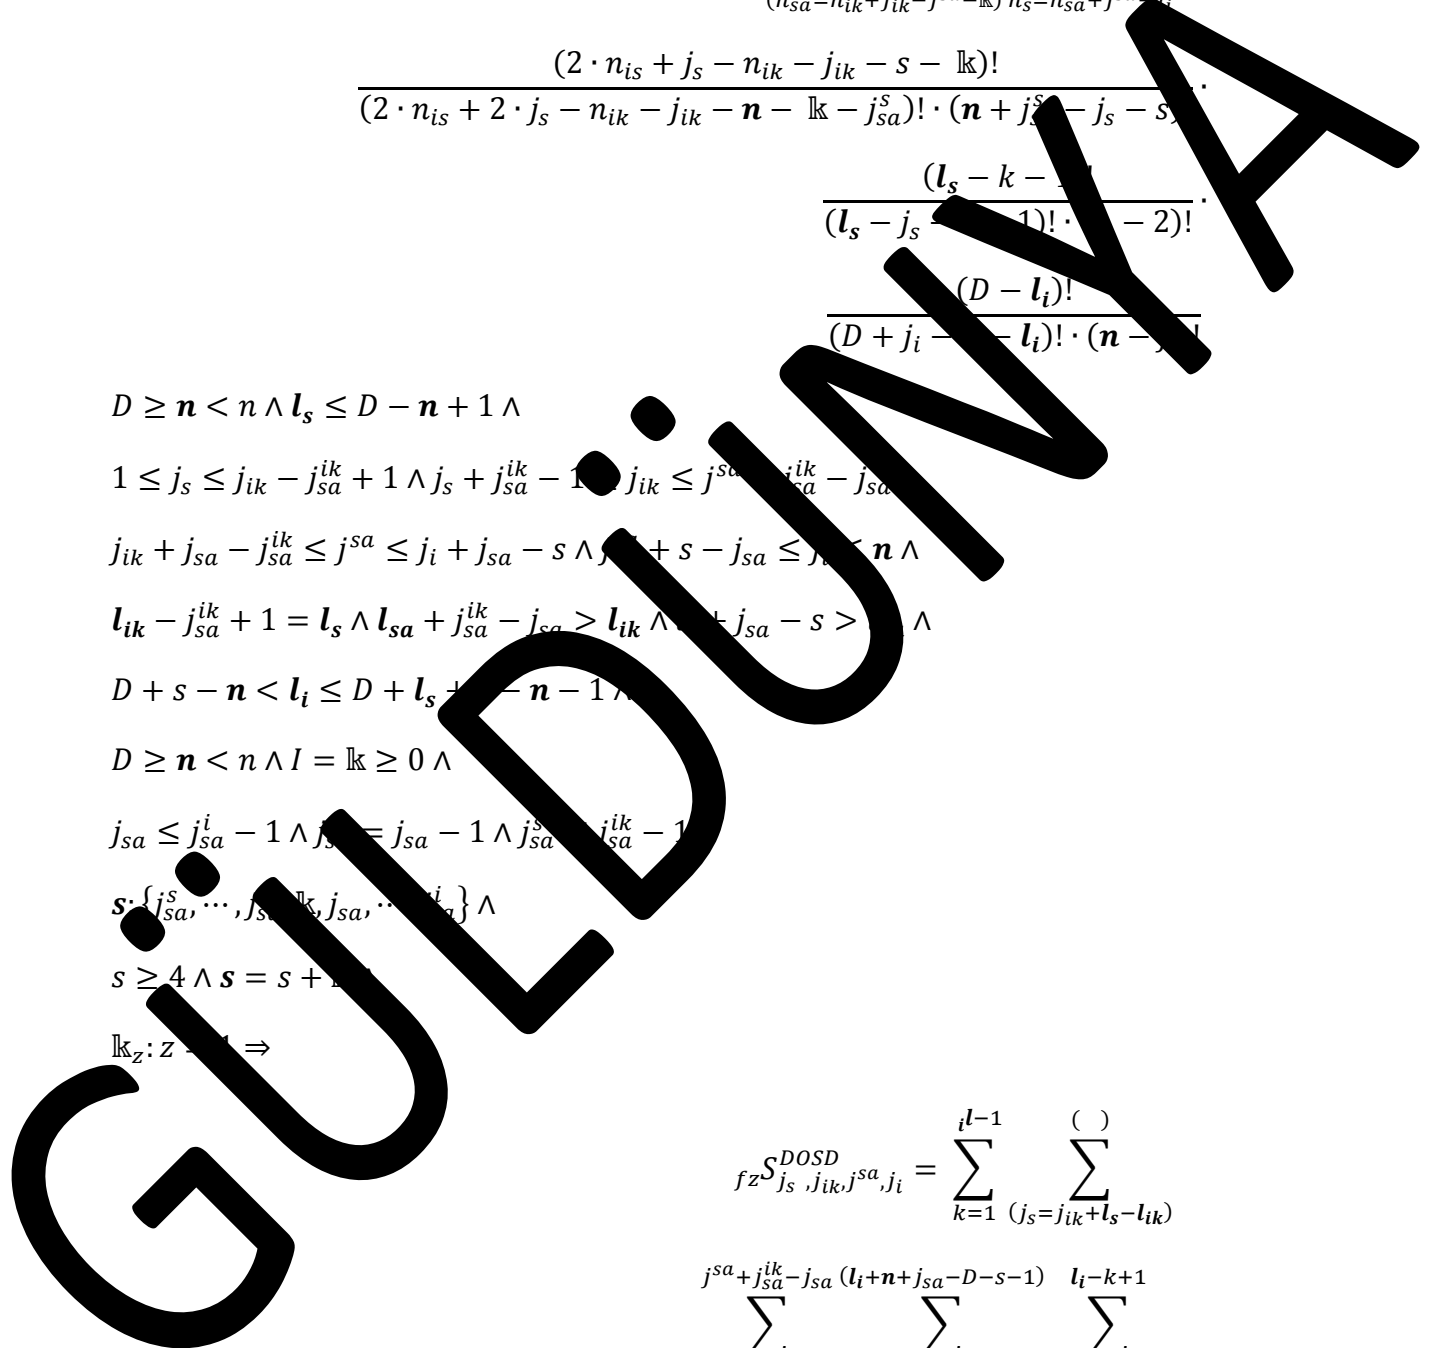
$\frac{(2 \cdot n_{is} + j_s - n_{ik} - j_{ik} - s - \mathbb{k})!}{(2 \cdot n_{is} + 2 \cdot j_s - n_{ik} - j_{ik} - \boldsymbol{n} - \mathbb{k} - j_{sa}^{s})! \cdot (\boldsymbol{n} + j_{sa}^{s} - j_s - s)!} \cdot$

$\frac{(\boldsymbol{l_s} - k - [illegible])}{(\boldsymbol{l_s} - j_s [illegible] 1)! \cdot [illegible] - 2)!} \cdot$

$\frac{(D - \boldsymbol{l_i})!}{(D + j_i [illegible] \boldsymbol{l_i})! \cdot (\boldsymbol{n} - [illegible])!}$

$D \geq \boldsymbol{n} < n \wedge \boldsymbol{l_s} \leq D - \boldsymbol{n} + 1 \wedge$

$1 \leq j_s \leq j_{ik} - j_{sa}^{ik} + 1 \wedge j_s + j_{sa}^{ik} - 1 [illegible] j_{ik} \leq j^{sa} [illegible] j_{sa}^{ik} - j_{sa}$

$j_{ik} + j_{sa} - j_{sa}^{ik} \leq j^{sa} \leq j_i + j_{sa} - s \wedge j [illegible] + s - j_{sa} \leq j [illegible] \boldsymbol{n} \wedge$

$\boldsymbol{l_{ik}} - j_{sa}^{ik} + 1 = \boldsymbol{l_s} \wedge \boldsymbol{l_{sa}} + j_{sa}^{ik} - j_{sa} > \boldsymbol{l_{ik}} \wedge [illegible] + j_{sa} - s > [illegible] \wedge$

$D + s - \boldsymbol{n} < \boldsymbol{l_i} \leq D + \boldsymbol{l_s} + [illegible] - \boldsymbol{n} - 1 \wedge$

$D \geq \boldsymbol{n} < n \wedge I = \mathbb{k} \geq 0 \wedge$

$j_{sa} \leq j_{sa}^{i} - 1 \wedge j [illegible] = j_{sa} - 1 \wedge j_{sa}^{s} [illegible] j_{sa}^{ik} - 1$

$\boldsymbol{s}: \{j_{sa}^{s}, \cdots, j_{s} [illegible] \mathbb{k}, j_{sa}, \cdots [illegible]\} \wedge$

$s \geq 4 \wedge \boldsymbol{s} = s + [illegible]$

$\mathbb{k}_z: z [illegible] \Rightarrow$

${}_{fz}S_{j_s, j_{ik}, j^{sa}, j_i}^{DOSD} = \sum_{k=1}^{{}_{i}\boldsymbol{l}-1} \sum_{(j_s = j_{ik} + \boldsymbol{l_s} - \boldsymbol{l_{ik}})}^{(\ )}$

$\sum^{j^{sa} + j_{sa}^{ik} - j_{sa}} \sum^{(\boldsymbol{l_i} + \boldsymbol{n} + j_{sa} - D - s - 1)} \sum^{\boldsymbol{l_i} - k + 1}$